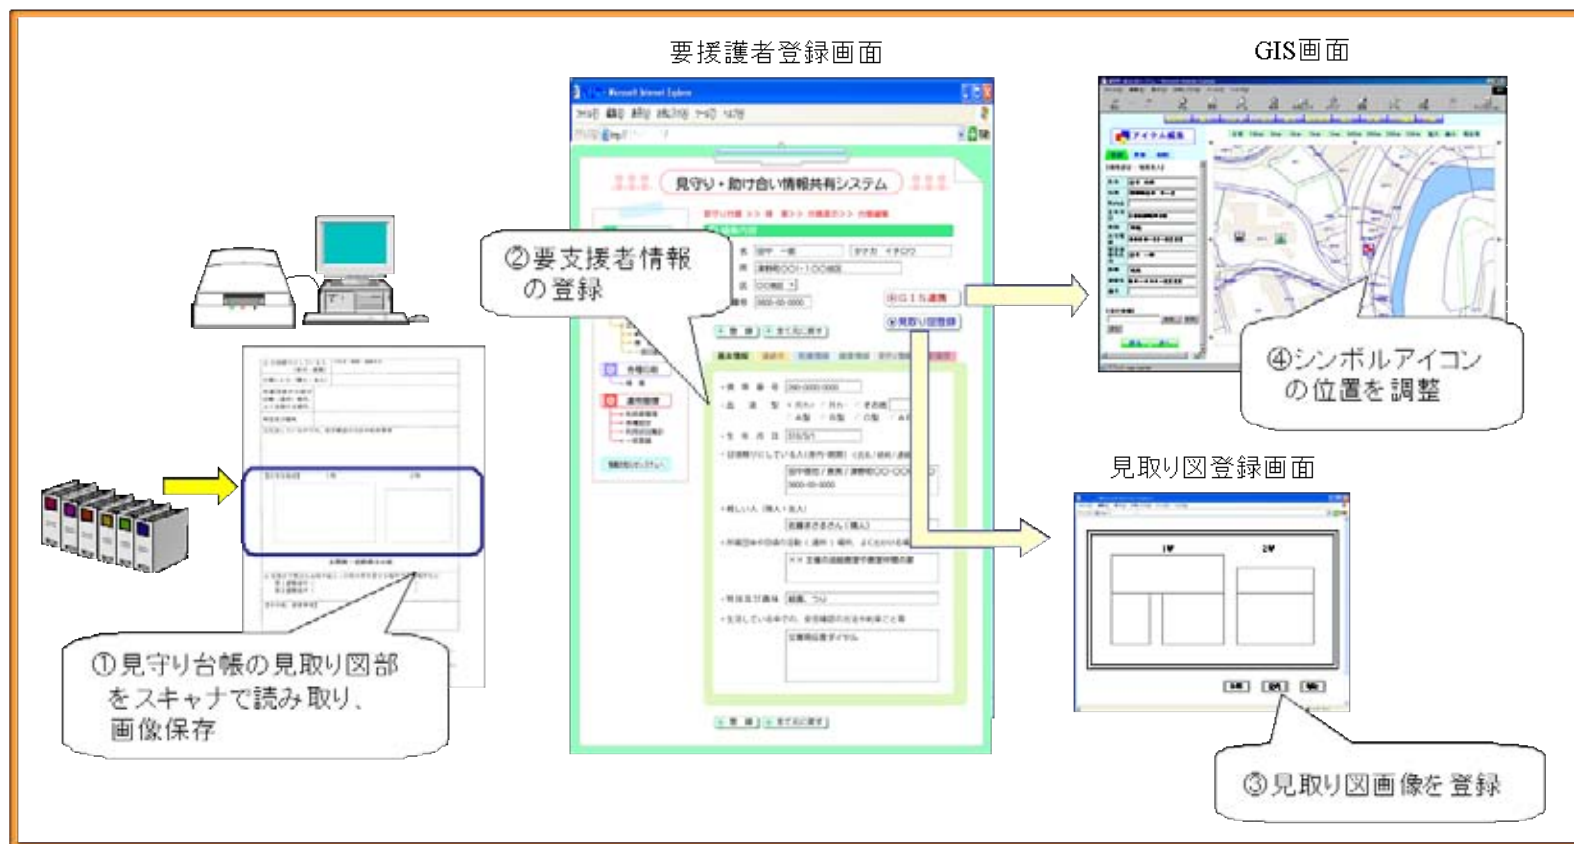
要援護者登録画面

GIS画面

見守り・助け合い情報共有システム

②要支援者情報の登録

④シンボルアイコンの位置を調整

見取り図登録画面

①見守り台帳の見取り図部をスキャナで読み取り、画像保存

③見取り図画像を登録

1F

2F